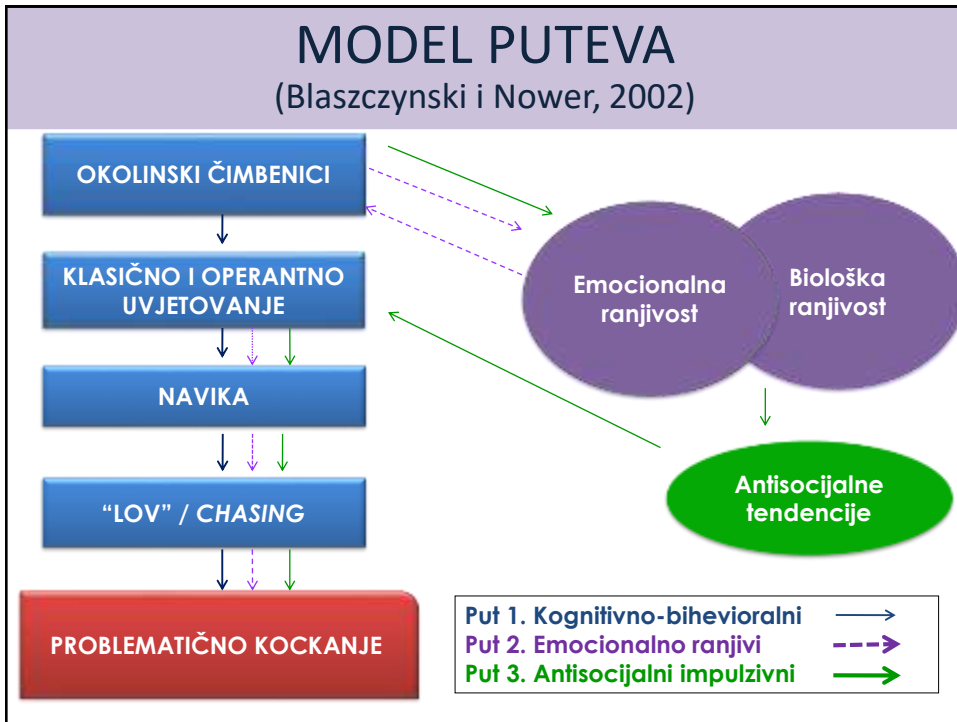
MODEL PUTEVA
(Blaszczynski i Nower, 2002)

OKOLINSKI ČIMBENICI

KLASIČNO I OPERANTNO UVJETOVANJE

NAVIKA

“LOV” / *CHASING*

PROBLEMATIČNO KOCKANJE

Emocionalna ranjivost

Biološka ranjivost

Antisocijalne tendencije

Put 1. Kognitivno-bihevioralni
Put 2. Emocionalno ranjivi
Put 3. Antisocijalni impulzivni